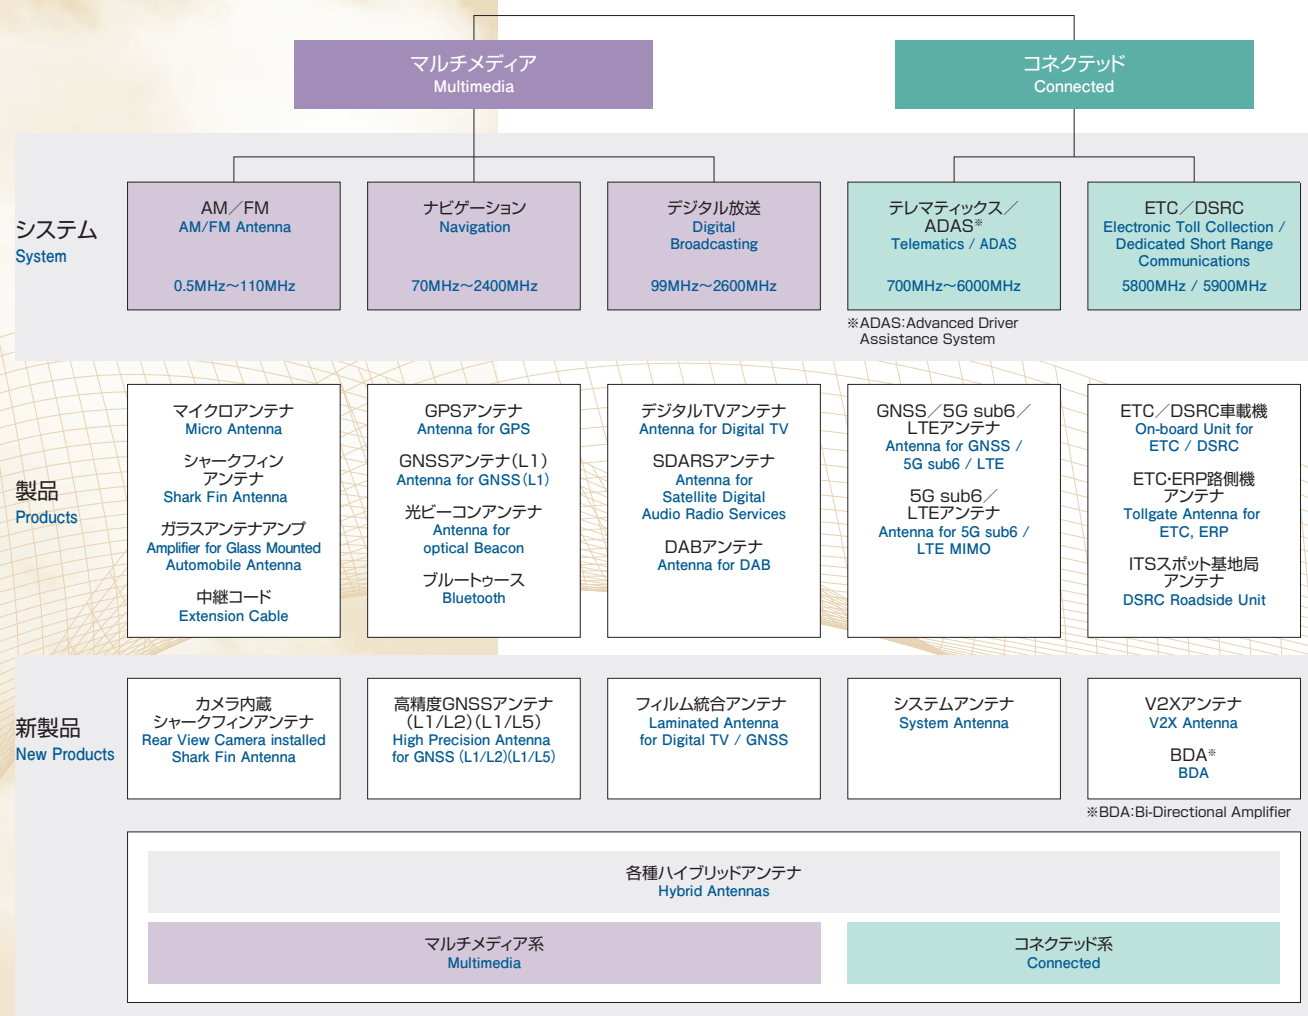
マルチメディア
Multimedia

コネクテッド
Connected

システム
System

AM／FM
AM/FM Antenna
0.5MHz～110MHz

ナビゲーション
Navigation
70MHz～2400MHz

デジタル放送
Digital Broadcasting
99MHz～2600MHz

テレマティックス／ADAS※
Telematics / ADAS
700MHz～6000MHz

ETC／DSRC
Electronic Toll Collection / Dedicated Short Range Communications
5800MHz / 5900MHz

※ADAS:Advanced Driver Assistance System

製品
Products

マイクロアンテナ
Micro Antenna
シャークフィンアンテナ
Shark Fin Antenna
ガラスアンテナアンプ
Amplifier for Glass Mounted Automobile Antenna
中継コード
Extension Cable

GPSアンテナ
Antenna for GPS
GNSSアンテナ(L1)
Antenna for GNSS(L1)
光ビーコンアンテナ
Antenna for optical Beacon
ブルートゥース
Bluetooth

デジタルTVアンテナ
Antenna for Digital TV
SDARSアンテナ
Antenna for Satellite Digital Audio Radio Services
DABアンテナ
Antenna for DAB

GNSS／5G sub6／LTEアンテナ
Antenna for GNSS / 5G sub6 / LTE
5G sub6／LTEアンテナ
Antenna for 5G sub6 / LTE MIMO

ETC／DSRC車載機
On-board Unit for ETC / DSRC
ETC·ERP路側機アンテナ
Tollgate Antenna for ETC, ERP
ITSスポット基地局アンテナ
DSRC Roadside Unit

新製品
New Products

カメラ内蔵シャークフィンアンテナ
Rear View Camera installed Shark Fin Antenna

高精度GNSSアンテナ(L1/L2)(L1/L5)
High Precision Antenna for GNSS (L1/L2)(L1/L5)

フィルム統合アンテナ
Laminated Antenna for Digital TV / GNSS

システムアンテナ
System Antenna

V2Xアンテナ
V2X Antenna
BDA※
BDA

※BDA:Bi-Directional Amplifier

各種ハイブリッドアンテナ
Hybrid Antennas

マルチメディア系
Multimedia

コネクテッド系
Connected